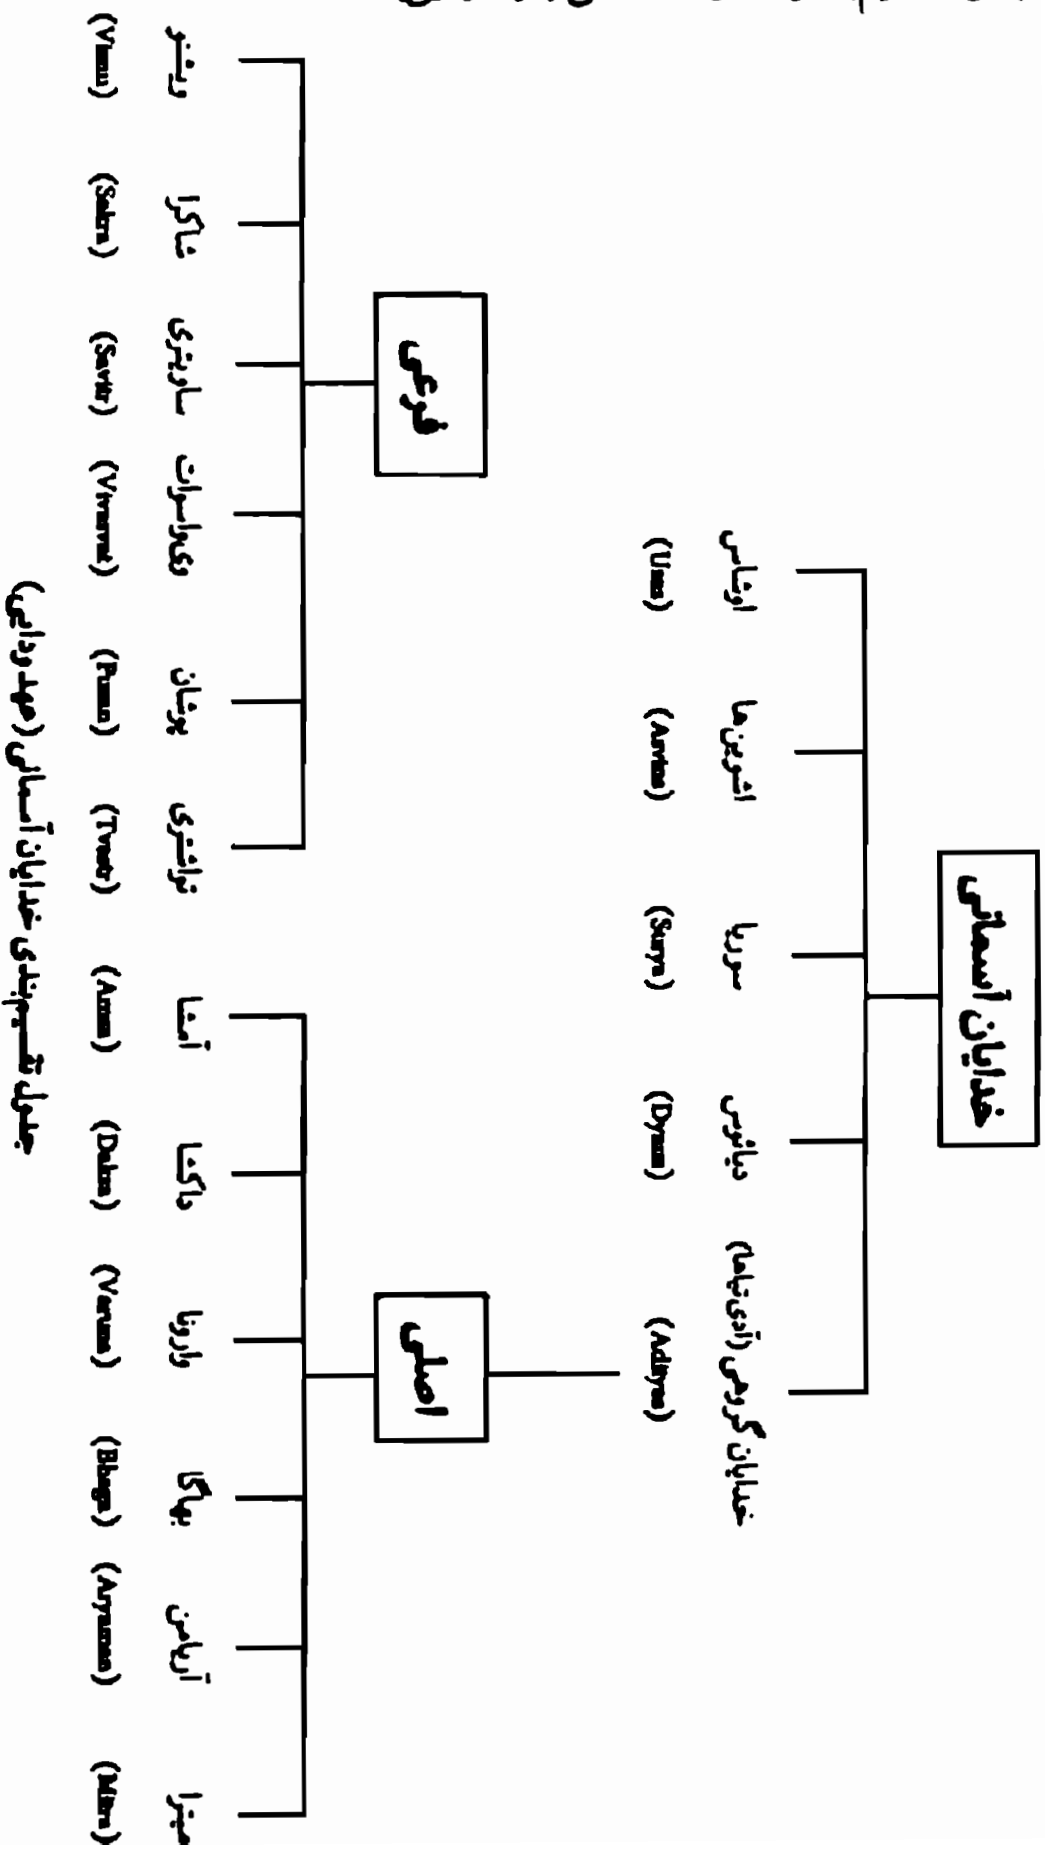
خدایان آسمانی

اوشاس (Usas)
اشوین‌ها (Asvins)
سوریا (Surya)
دیائوس (Dyaus)
خدایان گروهی آدیتیاها (Adityas)

اصلی

میترا (Mitra)
آریامن (Aryaman)
بهاگا (Bhaga)
وارونا (Varuna)
داکشا (Daksa)
آمشا (Amsa)

فرعی

تواشتری (Tvastr)
پوشان (Pusan)
ویواسوات (Vivasvat)
ساویتری (Savitr)
شاکرا (Sakra)
ویشنو (Visnu)

جدول تقسیم‌بندی خدایان آسمانی (مهرودایی)